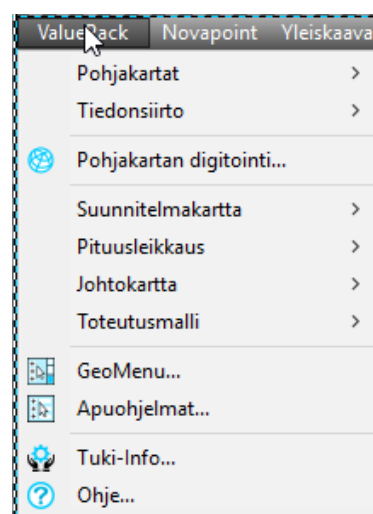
ValuePack Novapoint Yleiskaava

Pohjakartat >
Tiedonsiirto >

Pohjakartan digitointi...

Suunnitelmakartta >
Pituusleikkaus >
Johtokartta >
Toteutusmalli >

GeoMenu...
Apuohjelmat...

Tuki-Info...
Ohje...